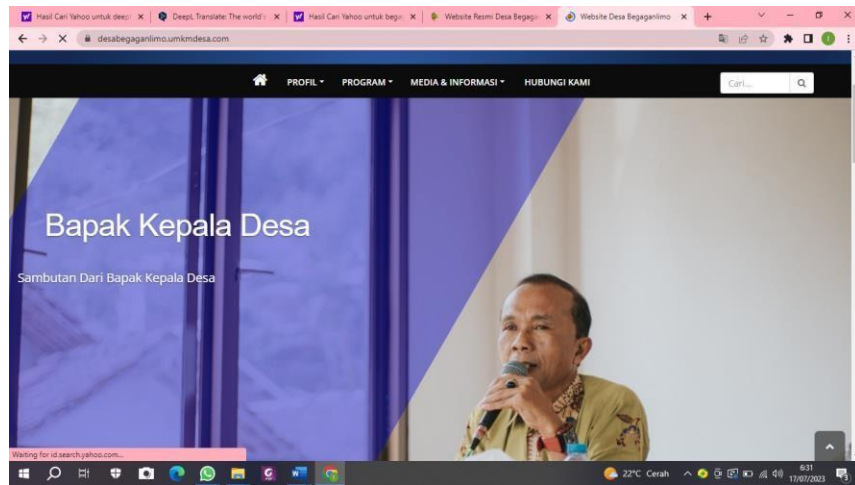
Hasil Cari Yahoo untuk deepl ×
DeepL Translate: The world's ×
Hasil Cari Yahoo untuk bega ×
Website Resmi Desa Begaga ×
Website Desa Begaganlimo ×
+

desabegaganlimo.umkmdesa.com

PROFIL ▾ PROGRAM ▾ MEDIA & INFORMASI ▾ HUBUNGI KAMI

Cari...

Bapak Kepala Desa

Sambutan Dari Bapak Kepala Desa

Waiting for id.search.yahoo.com...

22°C Cerah
6:31
17/07/2023